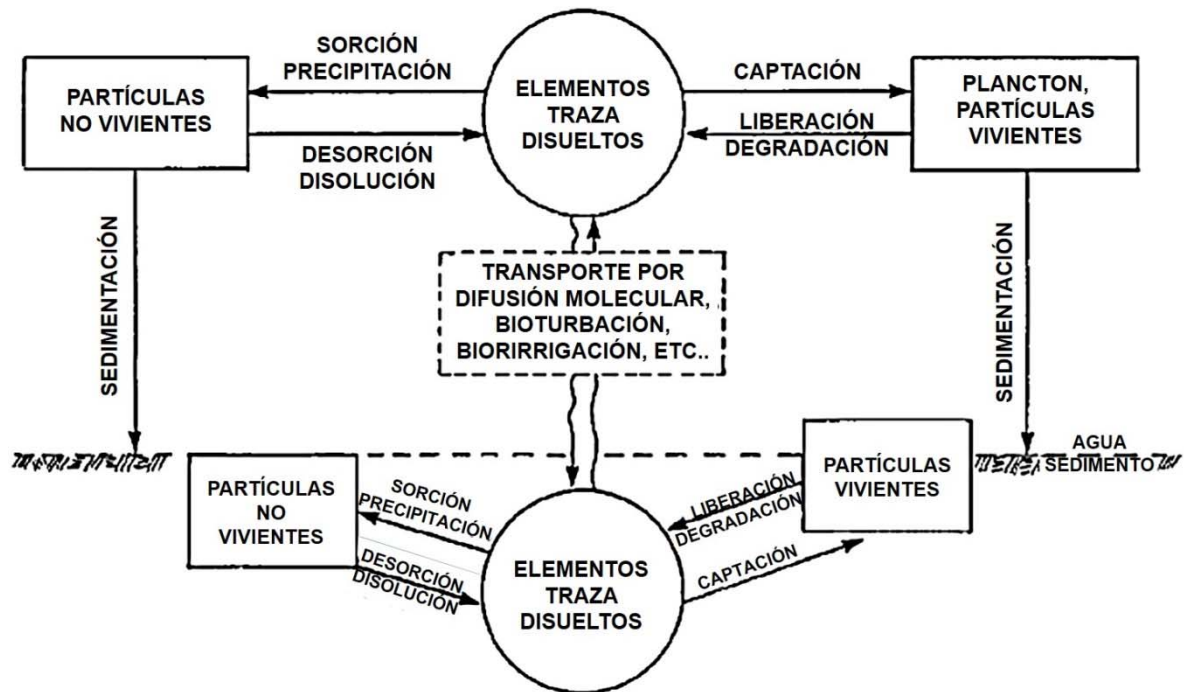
SORCIÓN
PRECIPITACIÓN

PARTÍCULAS
NO VIVIENTES

DESORCIÓN
DISOLUCIÓN

ELEMENTOS
TRAZA
DISUELTOS

CAPTACIÓN

LIBERACIÓN
DEGRADACIÓN

PLANCTON,
PARTÍCULAS
VIVIENTES

SEDIMENTACIÓN

TRANSPORTE POR DIFUSIÓN MOLECULAR, BIOTURBACIÓN, BIORIRRIGACIÓN, ETC..

SEDIMENTACIÓN

AGUA
SEDIMENTO

PARTÍCULAS
NO
VIVIENTES

SORCIÓN
PRECIPITACIÓN

DESORCIÓN
DISOLUCIÓN

PARTÍCULAS
VIVIENTES

LIBERACIÓN
DEGRADACIÓN

CAPTACIÓN

ELEMENTOS
TRAZA
DISUELTOS